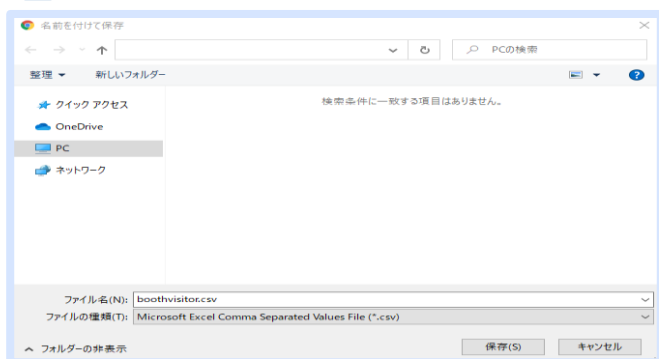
名前を付けて保存

PCの検索

整理 ▾ 新しいフォルダー

クイック アクセス
OneDrive
PC
ネットワーク

検索条件に一致する項目はありません。

ファイル名(N): boothvisitor.csv
ファイルの種類(T): Microsoft Excel Comma Separated Values File (*.csv)

フォルダーの非表示

保存(S) キャンセル